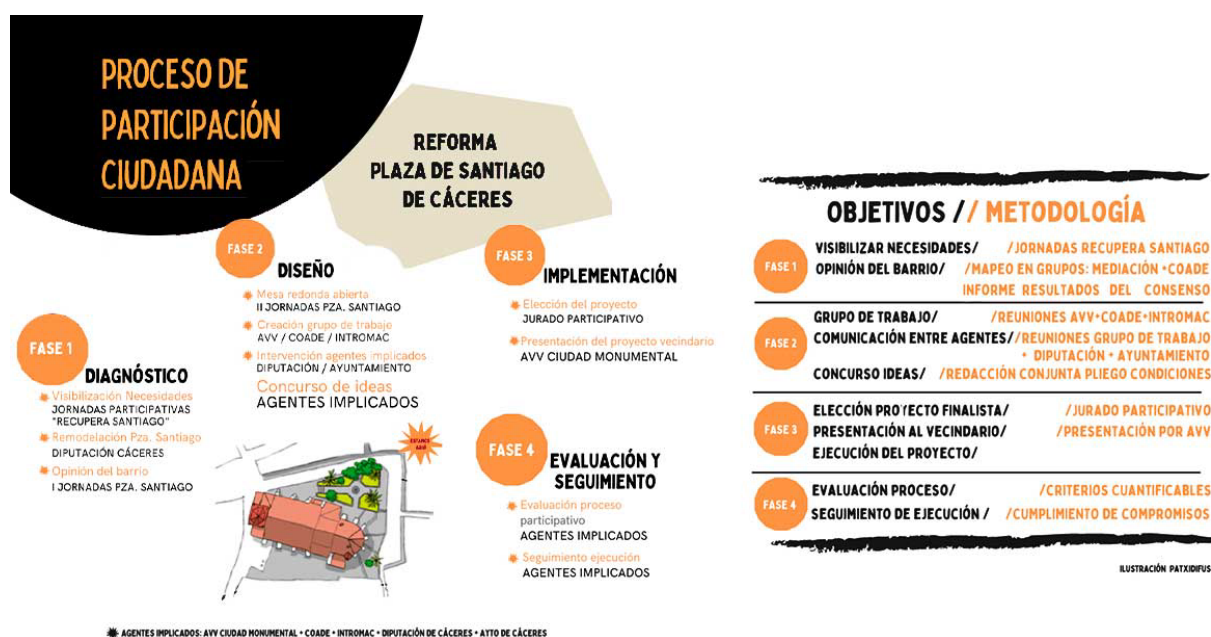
PROCESO DE PARTICIPACIÓN CIUDADANA

REFORMA PLAZA DE SANTIAGO DE CÁCERES

FASE 1
DIAGNÓSTICO
Visibilización Necesidades
JORNADAS PARTICIPATIVAS "RECUPERA SANTIAGO"
Remodelación Pza. Santiago
DIPUTACIÓN CÁCERES
Opinión del barrio
I JORNADAS PZA. SANTIAGO

FASE 2
DISEÑO
Mesa redonda abierta
II JORNADAS PZA. SANTIAGO
Creación grupo de trabajo
AVV / COADE / INTROMAC
Intervención agentes implicados
DIPUTACIÓN / AYUNTAMIENTO
Concurso de ideas
AGENTES IMPLICADOS

FASE 3
IMPLEMENTACIÓN
Elección del proyecto
JURADO PARTICIPATIVO
Presentación del proyecto vecindario
AVV CIUDAD MONUMENTAL

FASE 4
EVALUACIÓN Y SEGUIMIENTO
Evaluación proceso participativo
AGENTES IMPLICADOS
Seguimiento ejecución
AGENTES IMPLICADOS

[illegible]

AGENTES IMPLICADOS: AVV CIUDAD MONUMENTAL • COADE • INTROMAC • DIPUTACIÓN DE CÁCERES • AYTO DE CÁCERES

OBJETIVOS // METODOLOGÍA

FASE 1
VISIBILIZAR NECESIDADES/ /JORNADAS RECUPERA SANTIAGO
OPINIÓN DEL BARRIO/ /MAPEO EN GRUPOS: MEDIACIÓN • COADE INFORME RESULTADOS DEL CONSENSO

FASE 2
GRUPO DE TRABAJO/ /REUNIONES AVV • COADE • INTROMAC
COMUNICACIÓN ENTRE AGENTES/ /REUNIONES GRUPO DE TRABAJO • DIPUTACIÓN • AYUNTAMIENTO
CONCURSO IDEAS/ /REDACCIÓN CONJUNTA PLIEGO CONDICIONES

FASE 3
ELECCIÓN PROYECTO FINALISTA/ /JURADO PARTICIPATIVO
PRESENTACIÓN AL VECINDARIO/ /PRESENTACIÓN POR AVV
EJECUCIÓN DEL PROYECTO/

FASE 4
EVALUACIÓN PROCESO/ /CRITERIOS CUANTIFICABLES
SEGUIMIENTO DE EJECUCIÓN / /CUMPLIMIENTO DE COMPROMISOS

ILUSTRACIÓN PATXIDIFUS